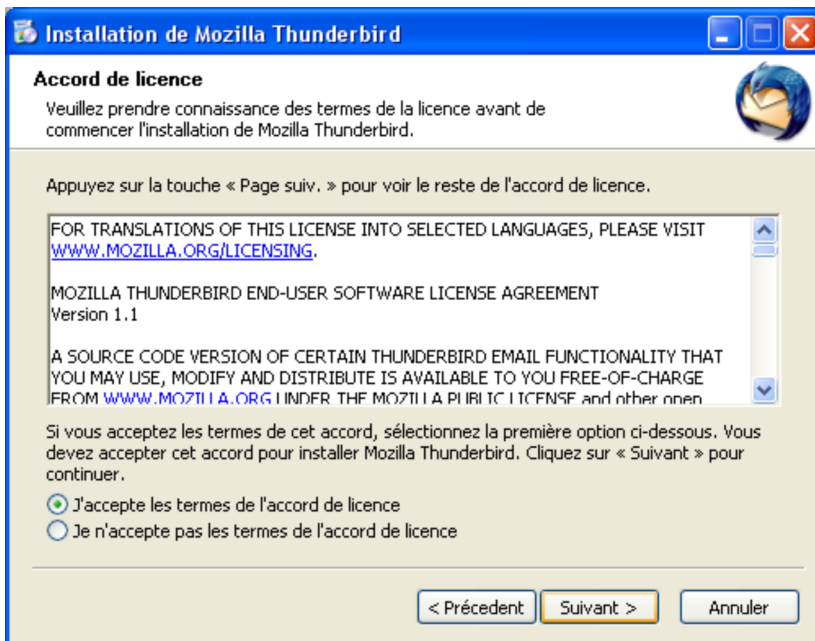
Installation de Mozilla Thunderbird

Accord de licence

Veuillez prendre connaissance des termes de la licence avant de commencer l'installation de Mozilla Thunderbird.

Appuyez sur la touche « Page suiv. » pour voir le reste de l'accord de licence.

FOR TRANSLATIONS OF THIS LICENSE INTO SELECTED LANGUAGES, PLEASE VISIT WWW.MOZILLA.ORG/LICENSING.

MOZILLA THUNDERBIRD END-USER SOFTWARE LICENSE AGREEMENT
Version 1.1

A SOURCE CODE VERSION OF CERTAIN THUNDERBIRD EMAIL FUNCTIONALITY THAT YOU MAY USE, MODIFY AND DISTRIBUTE IS AVAILABLE TO YOU FREE-OF-CHARGE FROM WWW.MOZILLA.ORG UNDER THE MOZILLA PUBLIC LICENSE and other open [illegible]

Si vous acceptez les termes de cet accord, sélectionnez la première option ci-dessous. Vous devez accepter cet accord pour installer Mozilla Thunderbird. Cliquez sur « Suivant » pour continuer.

J'accepte les termes de l'accord de licence
Je n'accepte pas les termes de l'accord de licence

< Précedent
Suivant >
Annuler